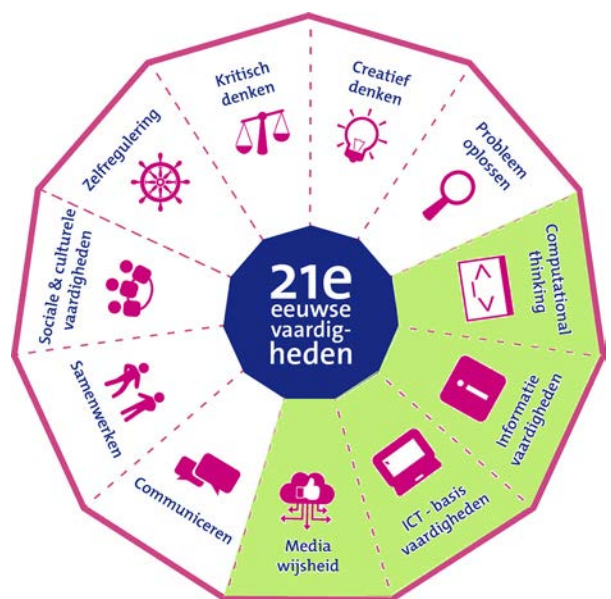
21e
eeuwse
vaardig-
heden

Kritisch denken

Creatief denken

Probleem oplossen

Computational thinking

Informatie vaardigheden

ICT - basis vaardigheden

Media wijsheid

Communiceren

Samenwerken

Sociale & culturele vaardigheden

Zelfregulering